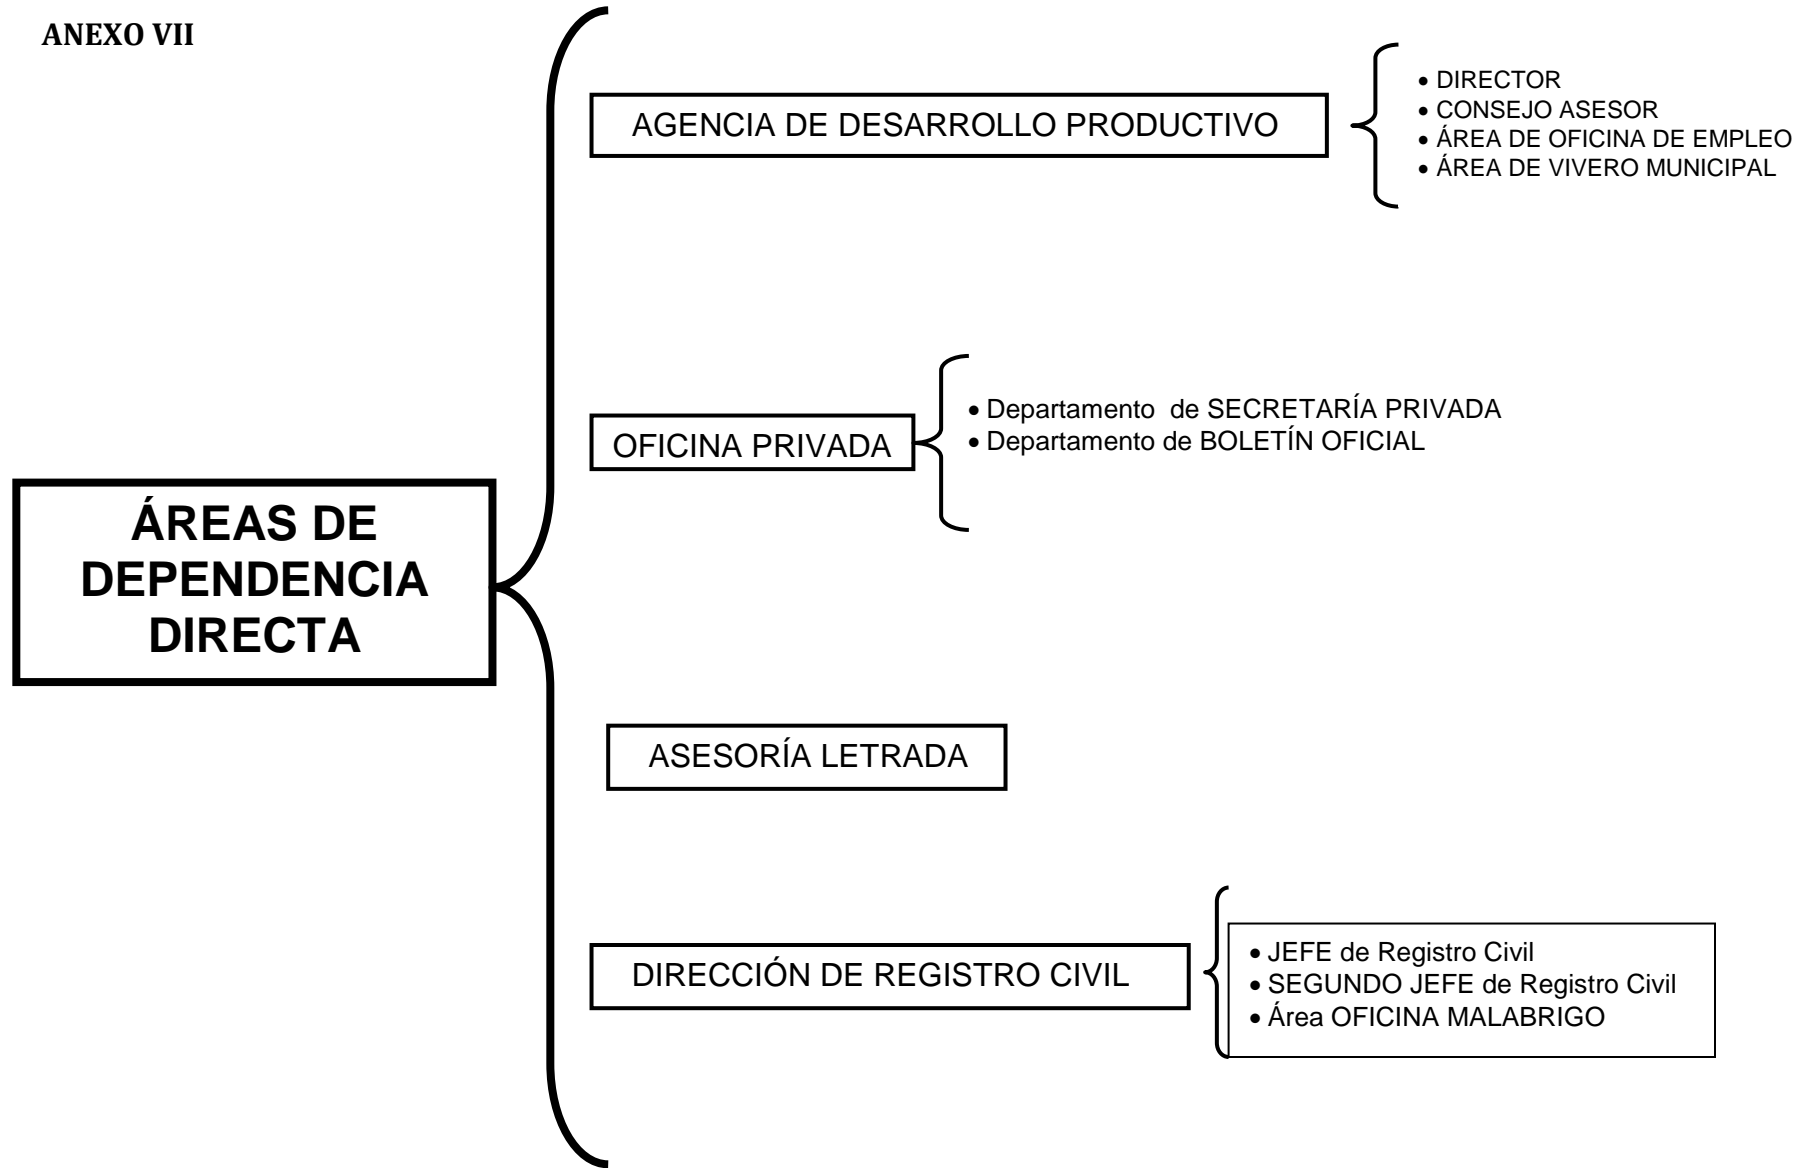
ANEXO VII

ÁREAS DE DEPENDENCIA DIRECTA

AGENCIA DE DESARROLLO PRODUCTIVO

- DIRECTOR
- CONSEJO ASESOR
- ÁREA DE OFICINA DE EMPLEO
- ÁREA DE VIVERO MUNICIPAL

OFICINA PRIVADA

- Departamento de SECRETARÍA PRIVADA
- Departamento de BOLETÍN OFICIAL

ASESORÍA LETRADA

DIRECCIÓN DE REGISTRO CIVIL

- JEFE de Registro Civil
- SEGUNDO JEFE de Registro Civil
- Área OFICINA MALABRIGO